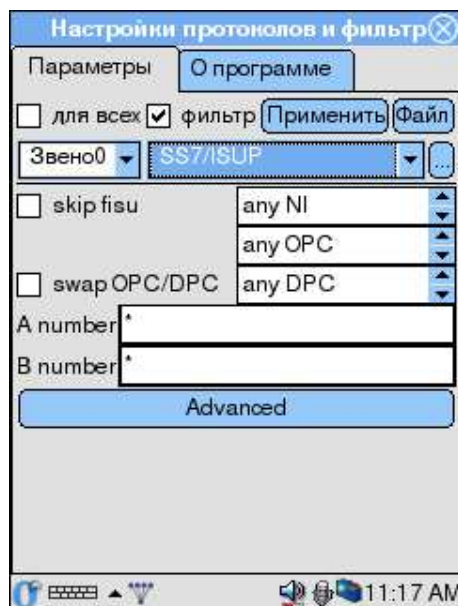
Настройки протоколов и фильтр

Параметры | О программе

для всех фильтр Применить Файл

Звено0 SS7/ISUP ...

skip fisu any NI

any OPC

swap OPC/DPC any DPC

A number *

B number *

Advanced

11:17 AM